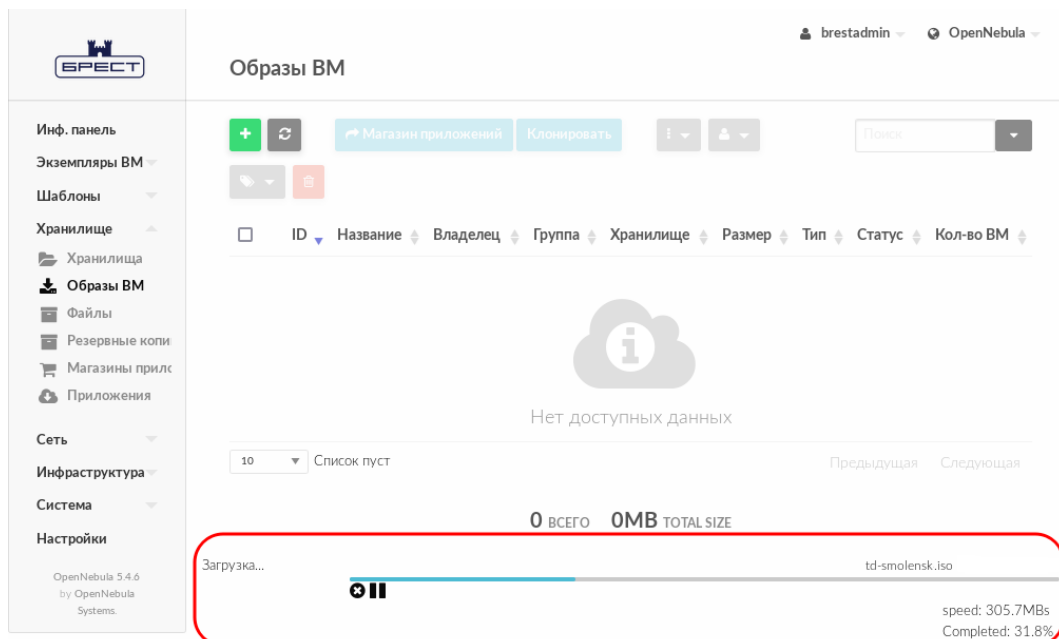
БРЕСТ

Образы ВМ

brestadmin OpenNebula

Инф. панель
Экземпляры ВМ
Шаблоны
Хранилище
Хранилища
Образы ВМ
Файлы
Резервные копи
Магазины прилс
Приложения
Сеть
Инфраструктура
Система
Настройки

OpenNebula 5.4.6 by OpenNebula Systems.

Магазин приложений Клонировать

Поиск

| | ID | Название | Владелец | Группа | Хранилище | Размер | Тип | Статус | Кол-во ВМ |
|---|---|---|---|---|---|---|---|---|---|

Нет доступных данных

10 Список пуст

Предыдущая Следующая

0 ВСЕГО 0MB TOTAL SIZE

Загрузка...

td-smolensk.iso

speed: 305.7MBs
Completed: 31.8%